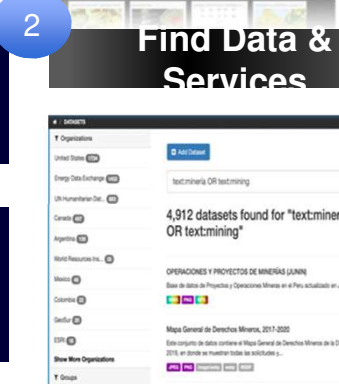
2

Find Data & Services

DATASETS

Organizations

United States

Energy Data Exchange

UN Humanitarian Dat...

Canada

Argentina

World Resources Ins...

Mexico

Colombia

GeoSur

ESRI

Show More Organizations

Groups

Add Dataset

text:minería OR text:mining

4,912 datasets found for "text:miner OR text:mining"

OPERACIONES Y PROYECTOS DE MINERÍAS (JUNIN)

Base de datos de Proyectos y Operaciones Mineras en el Peru actualizado en

Mapa General de Derechos Mineros, 2017-2020

Este conjunto de datos contiene el Mapa General de Derechos Mineros de la 2019, en donde se muestran todas las solicitudes y...

JPEG PNG